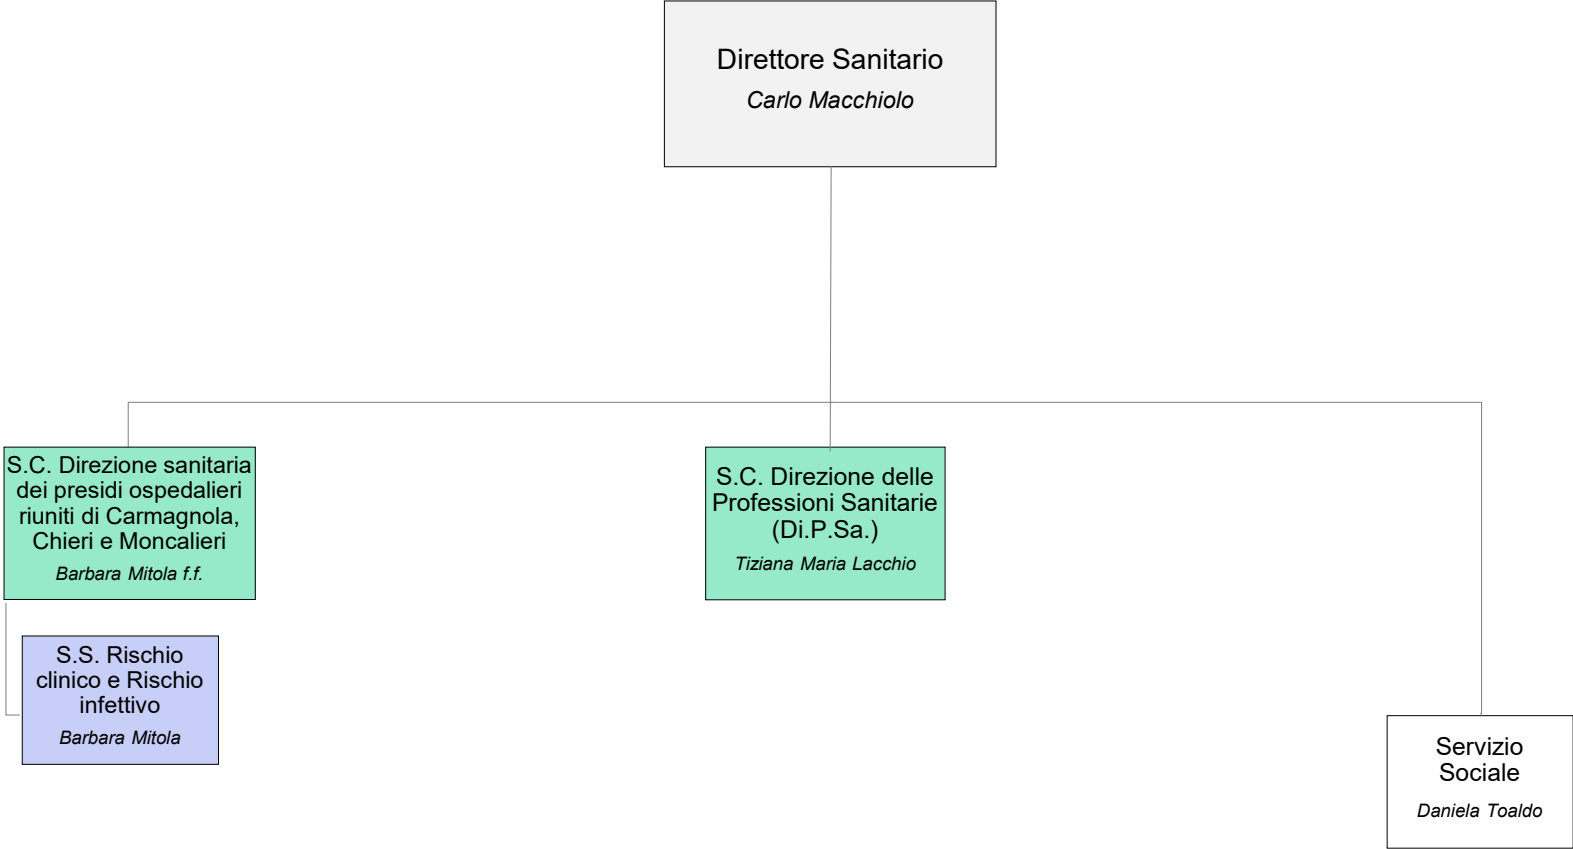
Direttore Sanitario
Carlo Macchiolo

S.C. Direzione sanitaria dei presidi ospedalieri riuniti di Carmagnola, Chieri e Moncalieri
Barbara Mitola f.f.

S.S. Rischio clinico e Rischio infettivo
Barbara Mitola

S.C. Direzione delle Professioni Sanitarie (Di.P.Sa.)
Tiziana Maria Lacchio

Servizio Sociale
Daniela Toaldo